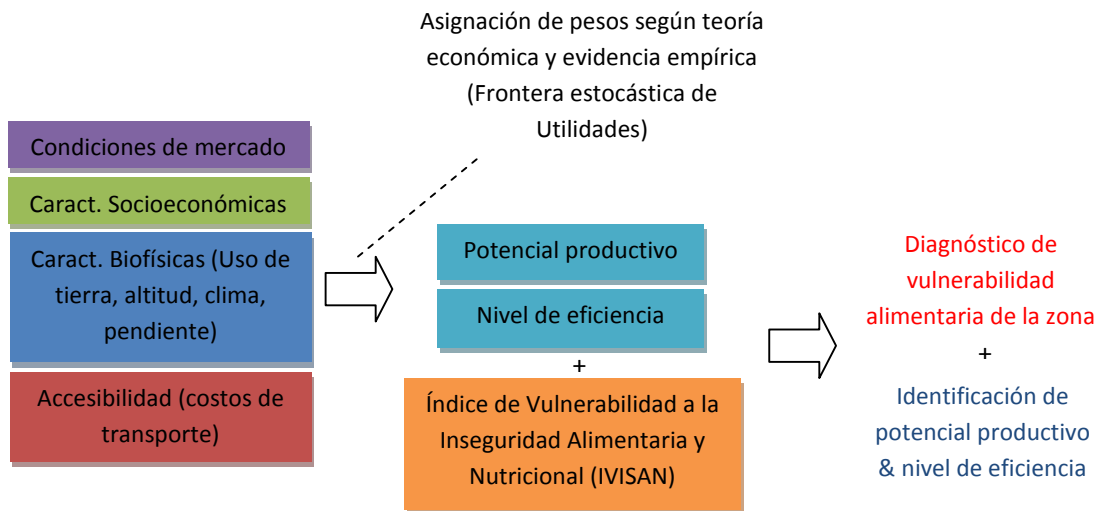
Asignación de pesos según teoría económica y evidencia empírica (Frontera estocástica de Utilidades)

Condiciones de mercado

Caract. Socioeconómicas

Caract. Biofísicas (Uso de tierra, altitud, clima, pendiente)

Accesibilidad (costos de transporte)

Potencial productivo

Nivel de eficiencia

+

Índice de Vulnerabilidad a la Inseguridad Alimentaria y Nutricional (IVISAN)

Diagnóstico de vulnerabilidad alimentaria de la zona

+

Identificación de potencial productivo & nivel de eficiencia